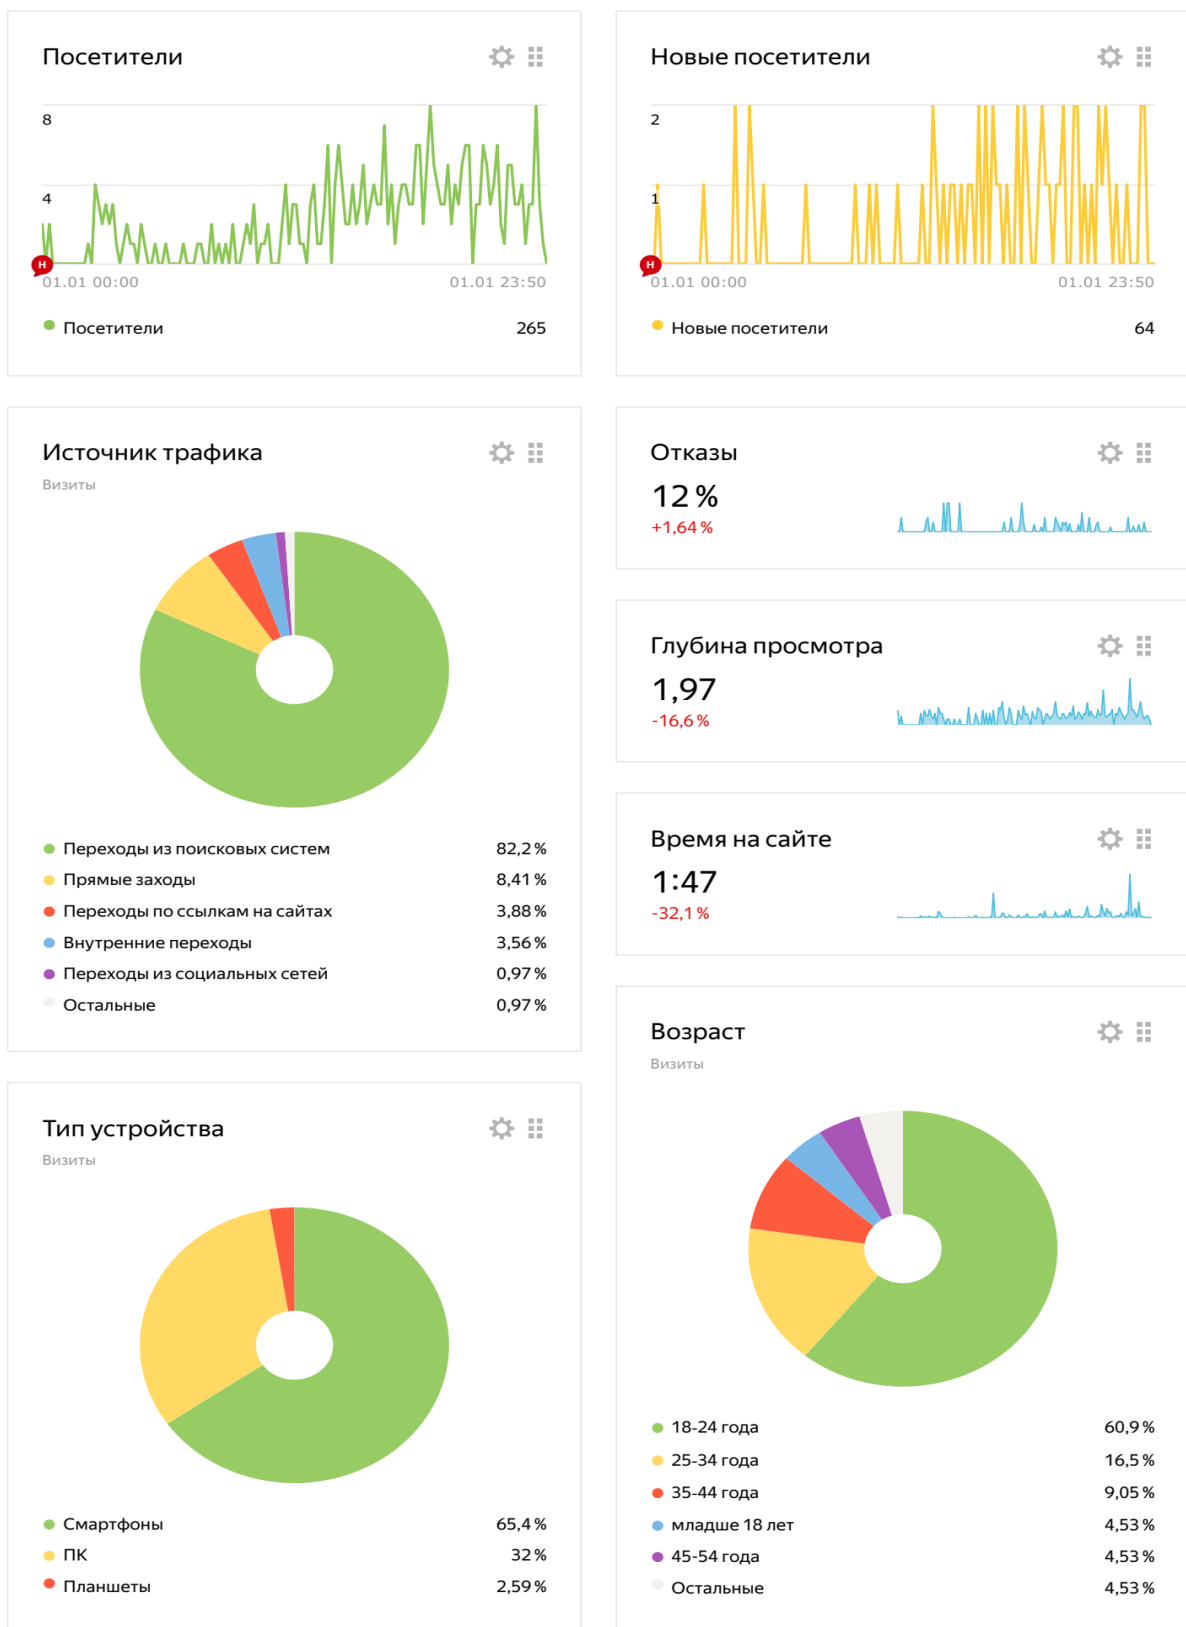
Посетители

8
4
Н
01.01 00:00
01.01 23:50

Посетители 265

Новые посетители

2
1
Н
01.01 00:00
01.01 23:50

Новые посетители 64

Источник трафика
Визиты

Переходы из поисковых систем 82,2 %
Прямые заходы 8,41 %
Переходы по ссылкам на сайтах 3,88 %
Внутренние переходы 3,56 %
Переходы из социальных сетей 0,97 %
Остальные 0,97 %

Отказы
12 %
+1,64 %

Глубина просмотра
1,97
-16,6 %

Время на сайте
1:47
-32,1 %

Тип устройства
Визиты

Смартфоны 65,4 %
ПК 32 %
Планшеты 2,59 %

Возраст
Визиты

18-24 года 60,9 %
25-34 года 16,5 %
35-44 года 9,05 %
младше 18 лет 4,53 %
45-54 года 4,53 %
Остальные 4,53 %